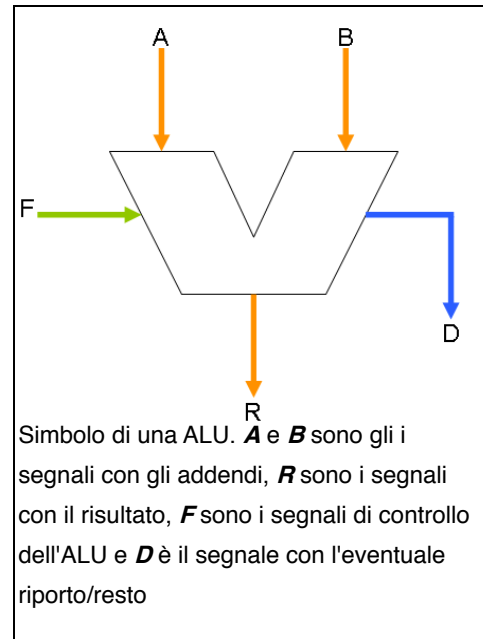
A

B

F

D

R

Simbolo di una ALU. ***A*** e ***B*** sono gli i segnali con gli addendi, ***R*** sono i segnali con il risultato, ***F*** sono i segnali di controllo dell'ALU e ***D*** è il segnale con l'eventuale riporto/resto